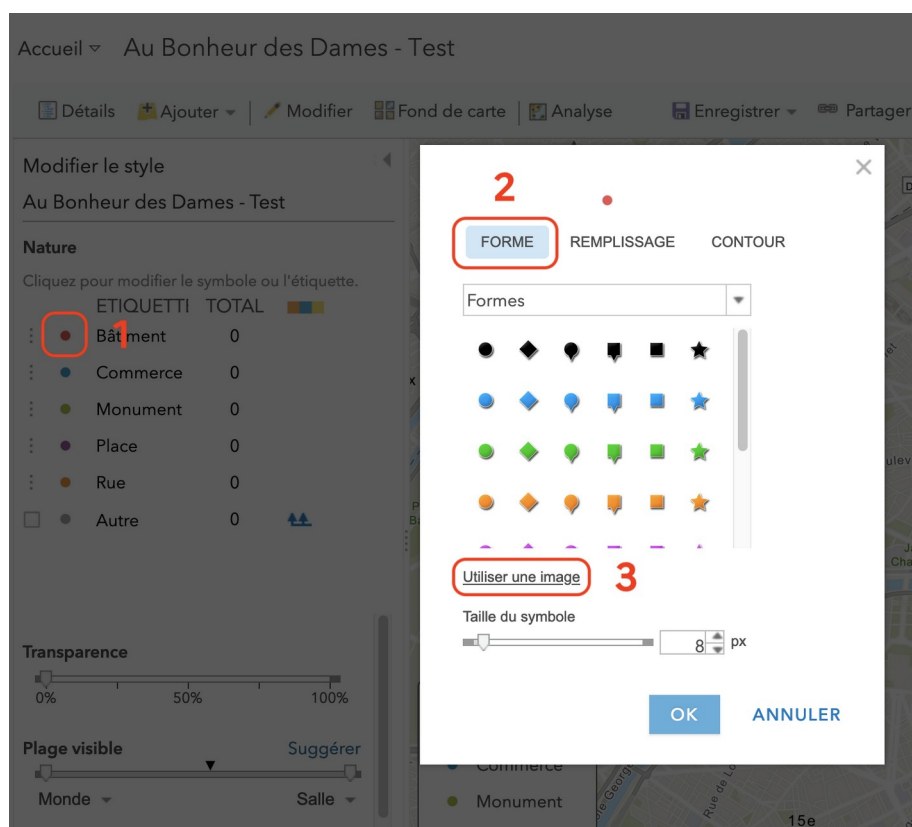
Accueil ▿ Au Bonheur des Dames - Test

Détails Ajouter ▾ | Modifier Fond de carte | Analyse Enregistrer ▾ Partager

Modifier le style

Au Bonheur des Dames - Test

Nature

Cliquez pour modifier le symbole ou l'étiquette.

| | ETIQUETTI | TOTAL |
|---|---|---|
| 1 | Bâtiment | 0 |
| | Commerce | 0 |
| | Monument | 0 |
| | Place | 0 |
| | Rue | 0 |
| | Autre | 0 |

Transparence

0% 50% 100%

Plage visible Suggérer

Monde ▾ Salle ▾

Commerce

Monument

2

FORME REMPLISSAGE CONTOUR

Formes

Utiliser une image 3

Taille du symbole

8 px

OK ANNULER

15e